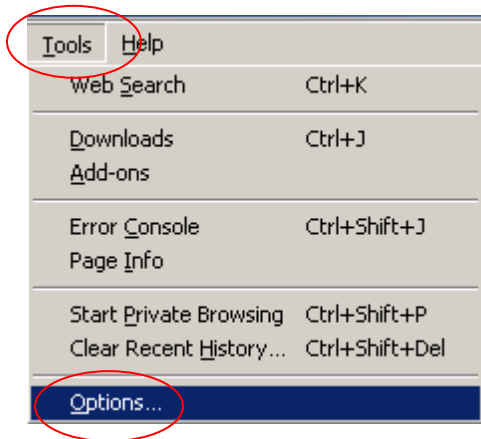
Tools Help

| | |
|---|---|
| Web Search | Ctrl+K |
| Downloads | Ctrl+J |
| Add-ons | |
| Error Console | Ctrl+Shift+J |
| Page Info | |
| Start Private Browsing | Ctrl+Shift+P |
| Clear Recent History... | Ctrl+Shift+Del |
| Options... | |